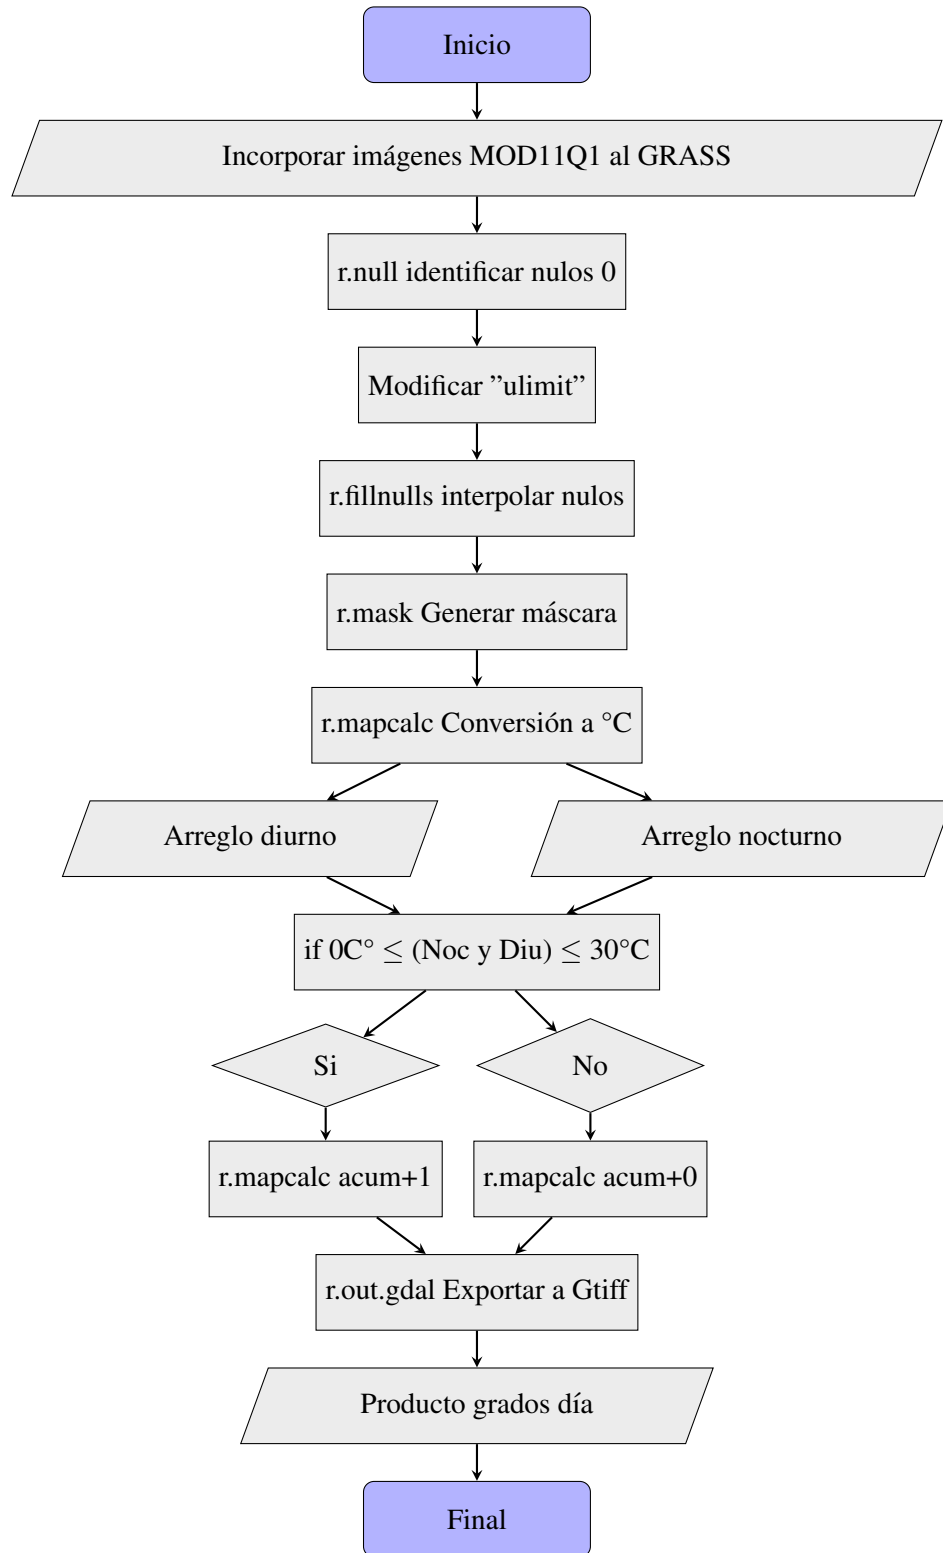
Inicio

Incorporar imágenes MOD11Q1 al GRASS

r.null identificar nulos 0

Modificar "ulimit"

r.fillnulls interpolar nulos

r.mask Generar máscara

r.mapcalc Conversión a °C

Arreglo diurno

Arreglo nocturno

if 0C° $\leq$ (Noc y Diu) $\leq$ 30°C

Si

No

r.mapcalc acum+1

r.mapcalc acum+0

r.out.gdal Exportar a Gtiff

Producto grados día

Final